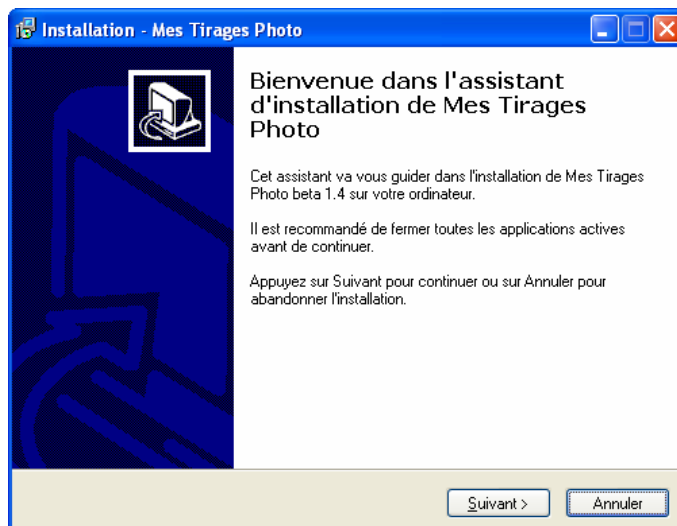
Installation - Mes Tirages Photo

Bienvenue dans l'assistant d'installation de Mes Tirages Photo

Cet assistant va vous guider dans l'installation de Mes Tirages Photo beta 1.4 sur votre ordinateur.

Il est recommandé de fermer toutes les applications actives avant de continuer.

Appuyez sur Suivant pour continuer ou sur Annuler pour abandonner l'installation.

Suivant >
Annuler